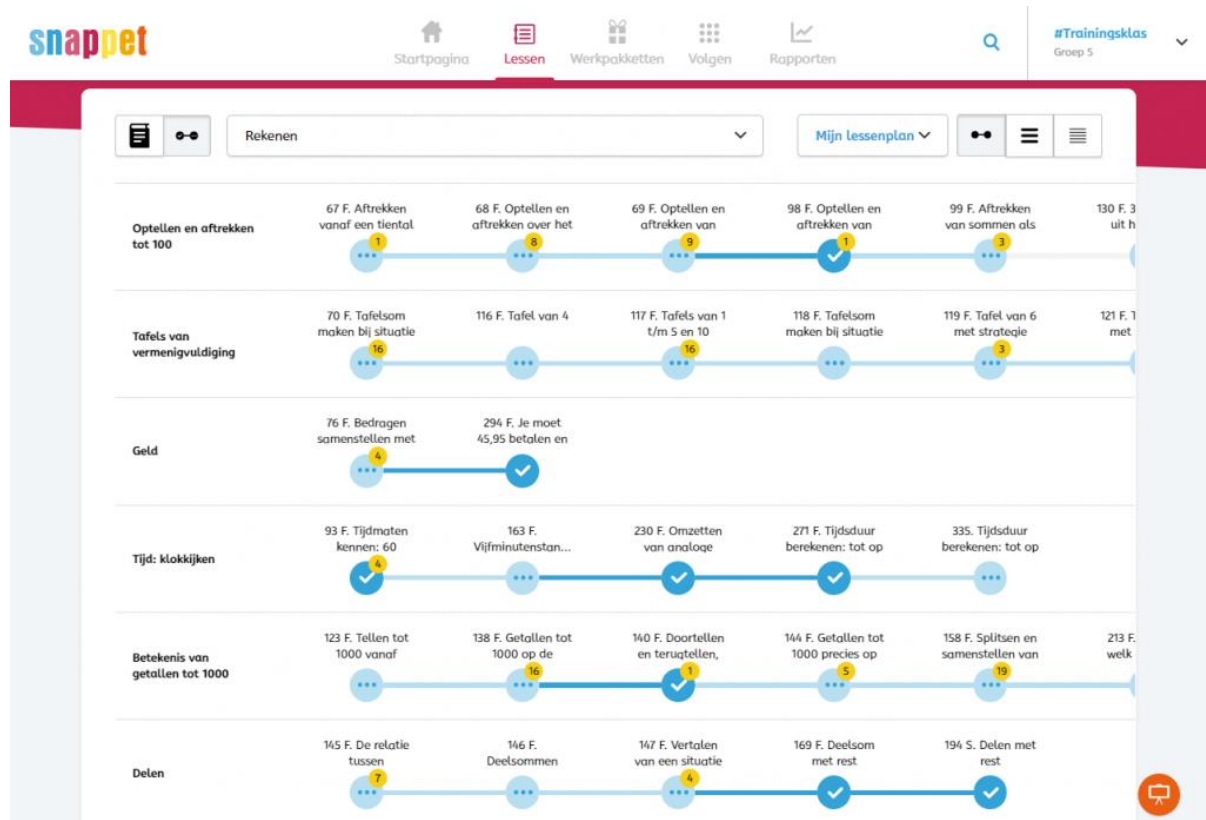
snappet

Startpagina Lessen Werkpakketten Volgen Rapporten

#Trainingsklas
Groep 5

Rekenen

Mijn lessenplan

Optellen en aftrekken tot 100
67 F. Aftrekken vanaf een tiental
1
68 F. Optellen en aftrekken over het
8
69 F. Optellen en aftrekken van
9
98 F. Optellen en aftrekken van
1
99 F. Aftrekken van sommen als
3
130 F. 3 uit h

Tafels van vermenigvuldiging
70 F. Tafelsom maken bij situatie
16
116 F. Tafel van 4
117 F. Tafels van 1 t/m 5 en 10
16
118 F. Tafelsom maken bij situatie
119 F. Tafel van 6 met strategie
3
121 F. T met

Geld
76 F. Bedragen samenstellen met
4
294 F. Je moet 45,95 betalen en

Tijd: klokkijken
93 F. Tijdmaten kennen: 60
4
163 F. Vijfminutenstan...
230 F. Omzetten van analoge
271 F. Tijdsduur berekenen: tot op
335. Tijdsduur berekenen: tot op

Betekenis van getallen tot 1000
123 F. Tellen tot 1000 vanaf
138 F. Getallen tot 1000 op de
16
140 F. Doortellen en terugtellen,
1
144 F. Getallen tot 1000 precies op
5
158 F. Splitsen en samenstellen van
19
213 F. welk

Delen
145 F. De relatie tussen
7
146 F. Deelsommen
147 F. Vertalen van een situatie
4
169 F. Deelsom met rest
194 S. Delen met rest